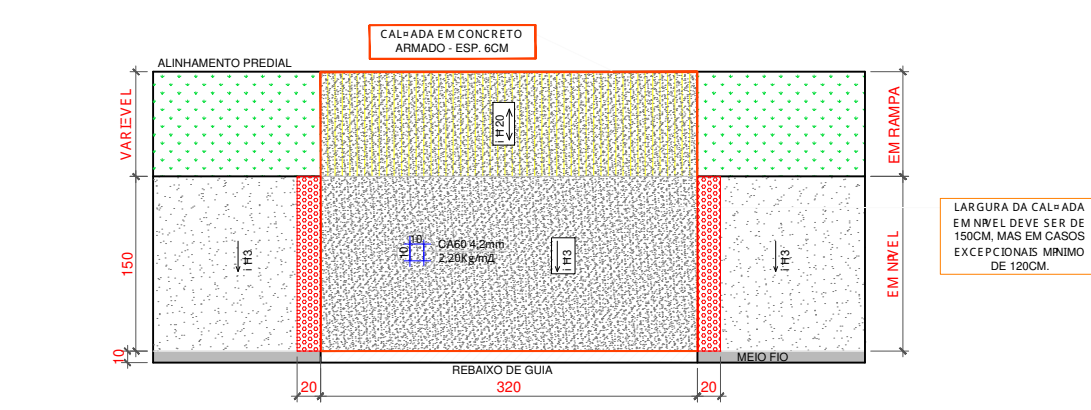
CAL=ADA EM CONCRETO
ARMADO - ESP. 6CM

ALINHAMENTO PREDIAL

VAREVEL

i H20

EM RAMPA

150

i H3

10
10
CA60 4,2mm
2,20Kg/mД

i H3

i H3

EM NΡVEL

LARGURA DA CAL=ADA EM NΡVEL DEVE SER DE 150CM, MAS EM CASOS EXCEPCIONAIS MΡNIMO DE 120CM.

10

REBAIXO DE GUIA

MEIO FIO

20

320

20